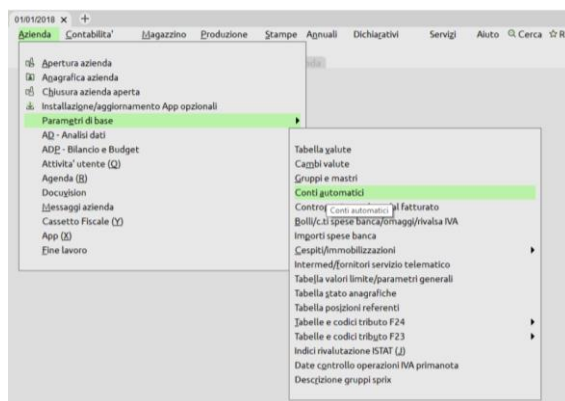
01/01/2018 × +

Azienda Contabilita' Magazzino Produzione Stampe Annuali Dichiarativi Servizi Aiuto Cerca R

Apertura azienda
Anagrafica azienda
Chiusura azienda aperta
Installazione/aggiornamento App opzionali
Parametri di base
AD - Analisi dati
ADP - Bilancio e Budget
Attivita' utente (Q)
Agenda (R)
Docuvision
Messaggi azienda
Cassetto Fiscale (Y)
App (X)
Fine lavoro

Tabella valute
Cambi valute
Gruppi e mastri
Conti automatici
Controp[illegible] al fatturato
Conti automatici
Bolli/c.ti spese banca/omaggi/rivalsa IVA
Importi spese banca
Cespiti/immobilizzazioni
Intermed/fornitori servizio telematico
Tabella valori limite/parametri generali
Tabella stato anagrafiche
Tabella posizioni referenti
Tabelle e codici tributo F24
Tabelle e codici tributo F23
Indici rivalutazione ISTAT (J)
Date controllo operazioni IVA primanota
Descrizione gruppi sprix